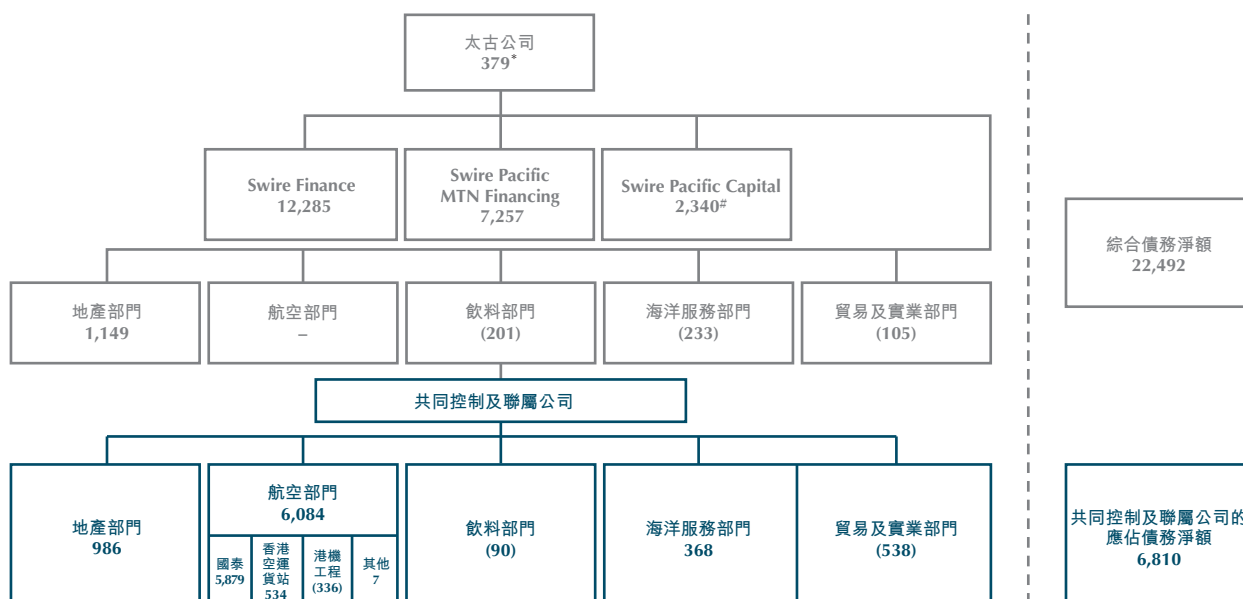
太古公司
379*

Swire Finance
12,285

Swire Pacific MTN Financing
7,257

Swire Pacific Capital
2,340#

綜合債務淨額
22,492

地產部門
1,149

航空部門
–

飲料部門
(201)

海洋服務部門
(233)

貿易及實業部門
(105)

共同控制及聯屬公司

地產部門
986

航空部門
6,084

國泰
5,879

香港空運貨站
534

港機工程
(336)

其他
7

飲料部門
(90)

海洋服務部門
368

貿易及實業部門
(538)

共同控制及聯屬公司的應佔債務淨額
6,810